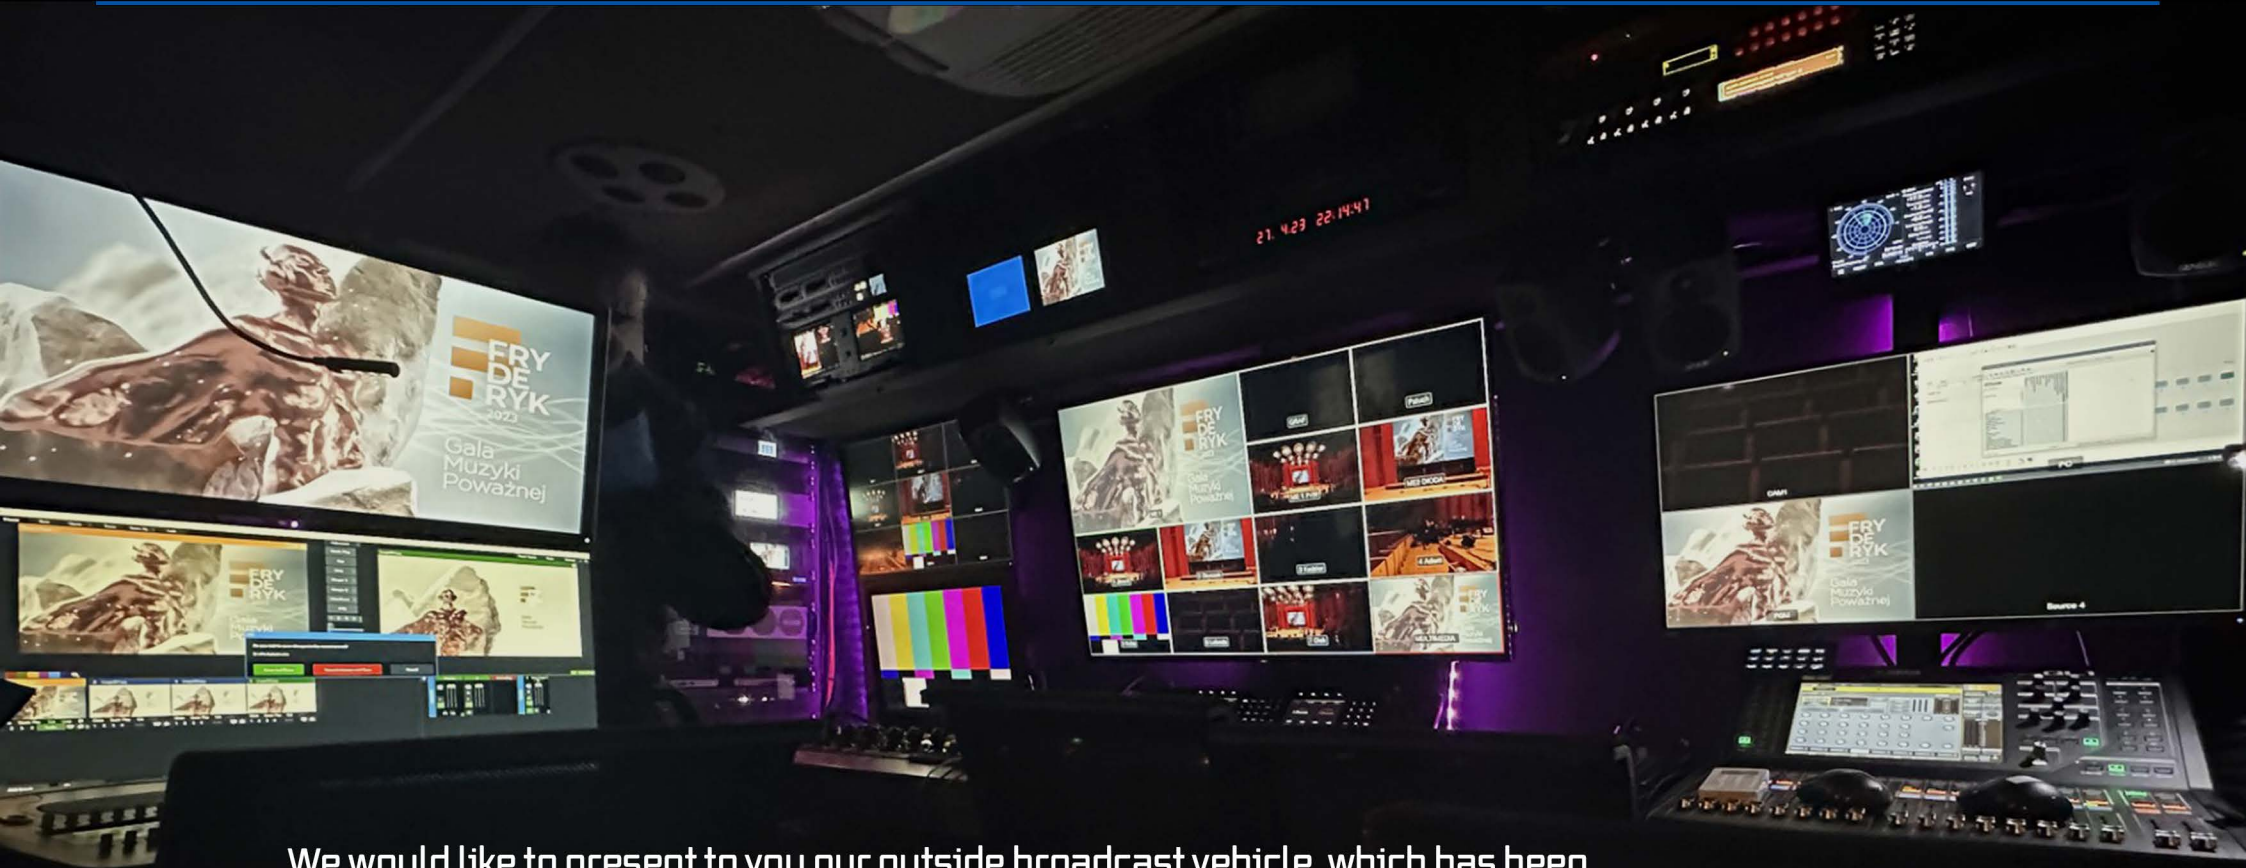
FRY
DE
RYK
2023

Gala
Muzyki
Poważnej

21. 4.23 22:14:47

FRY
DE
RYK

Gala
Muzyki
Poważnej

FRY
DE
RYK

Gala
Muzyki
Poważnej

Source 4

We would like to present to you our outside broadcast vehicle, which has been